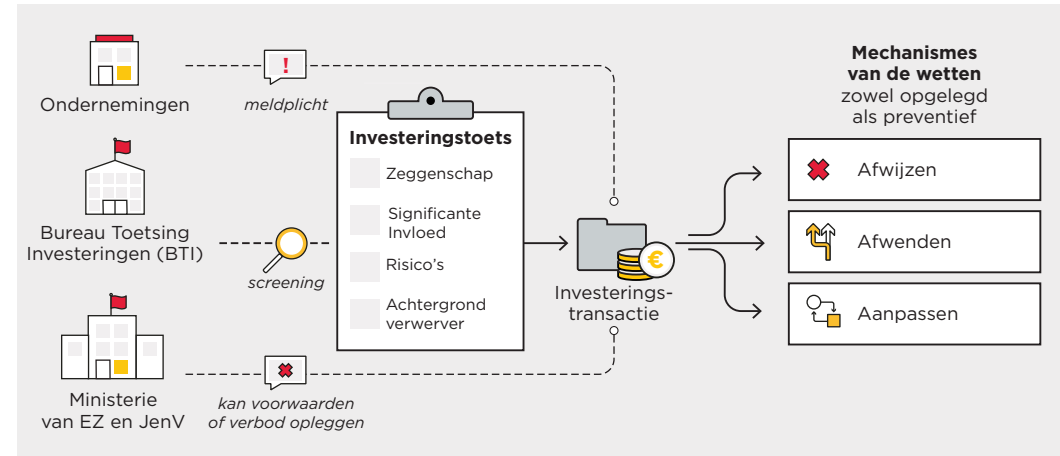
Ondernemingen

!

meldplicht

Bureau Toetsing Investeringen (BTI)

screening

Ministerie van EZ en JenV

kan voorwaarden of verbod opleggen

Investeringstoets

Zeggenschap

Significante Invloed

Risico's

Achtergrond verwerver

€

Investeringstransactie

Mechanismes van de wetten zowel opgelegd als preventief

Afwijzen

Afwenden

Aanpassen